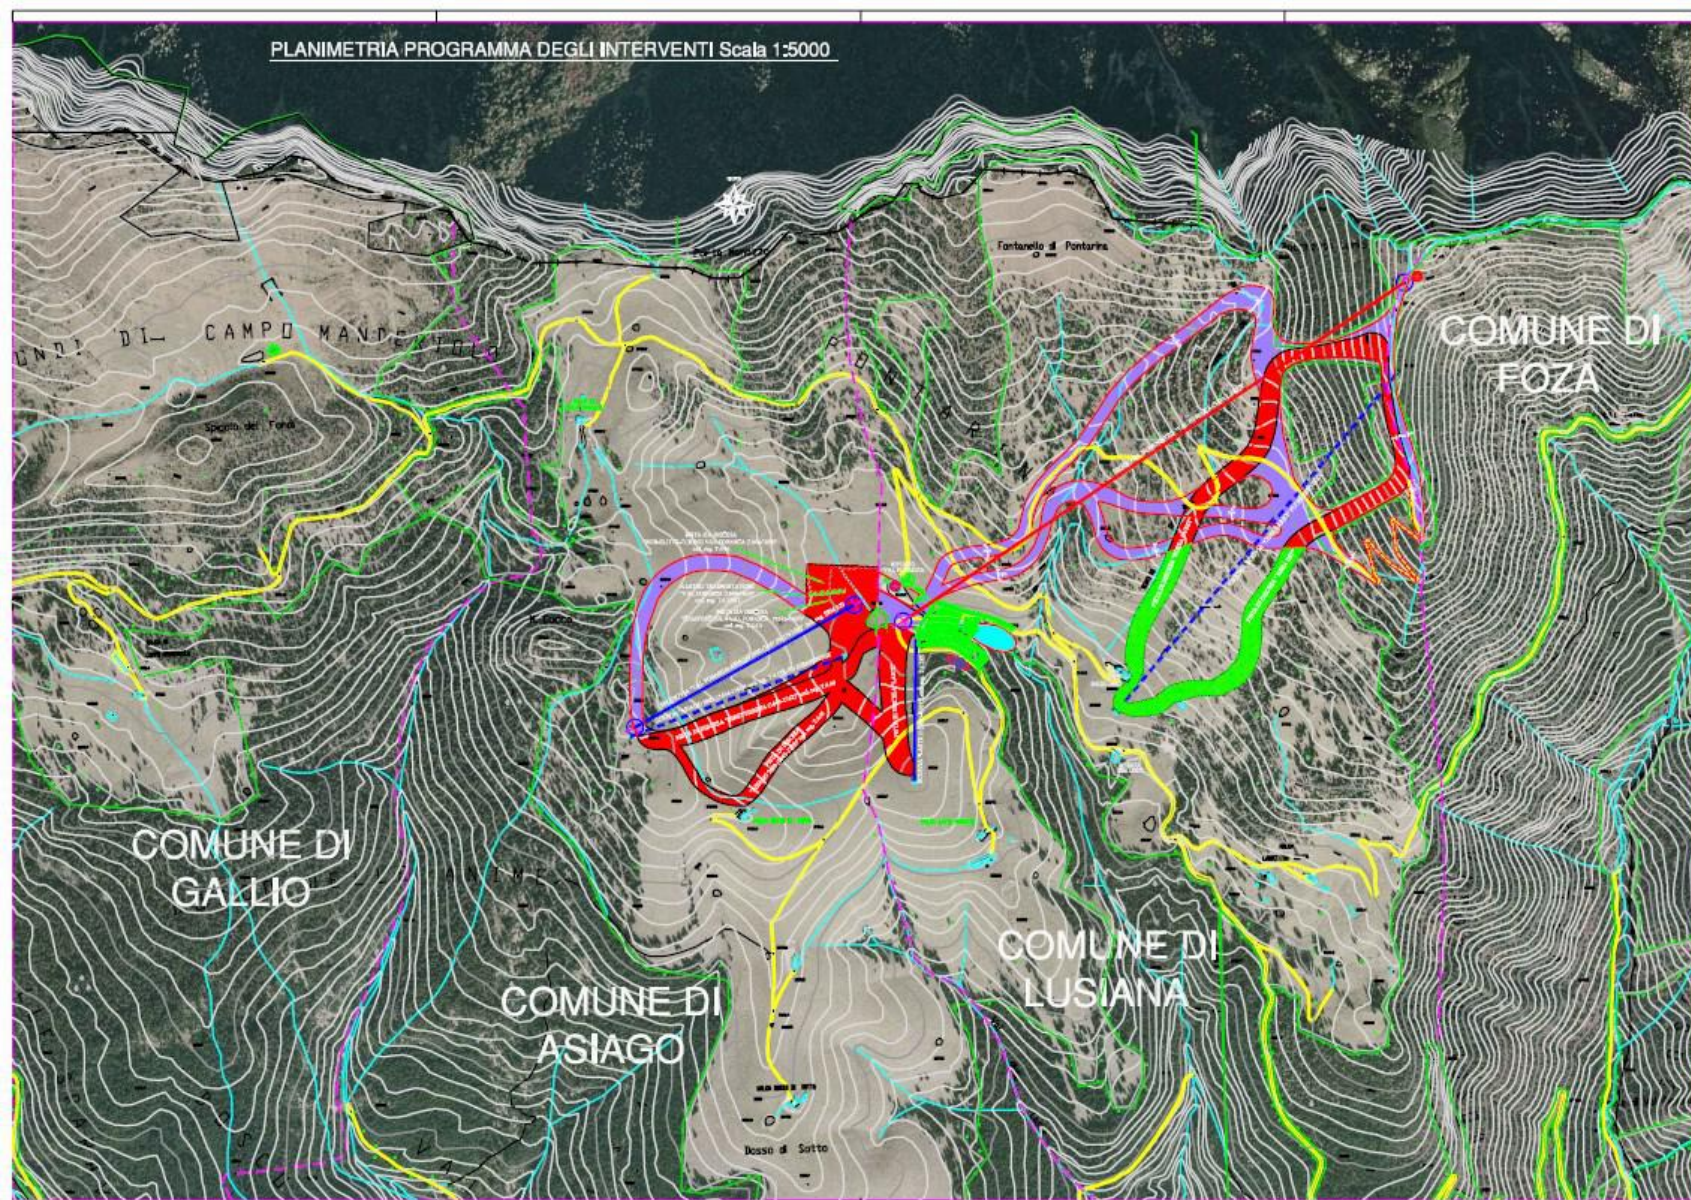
PLANIMETRIA PROGRAMMA DEGLI INTERVENTI Scala 1:5000

FONDI DI CAMPO MANDERIOLO

Fontanello di Pontarina

Spigolo dei Fondi

COMUNE DI FOZA

COMUNE DI GALLIO

COMUNE DI ASIAGO

COMUNE DI LUSIANA

Dosso di Sotto